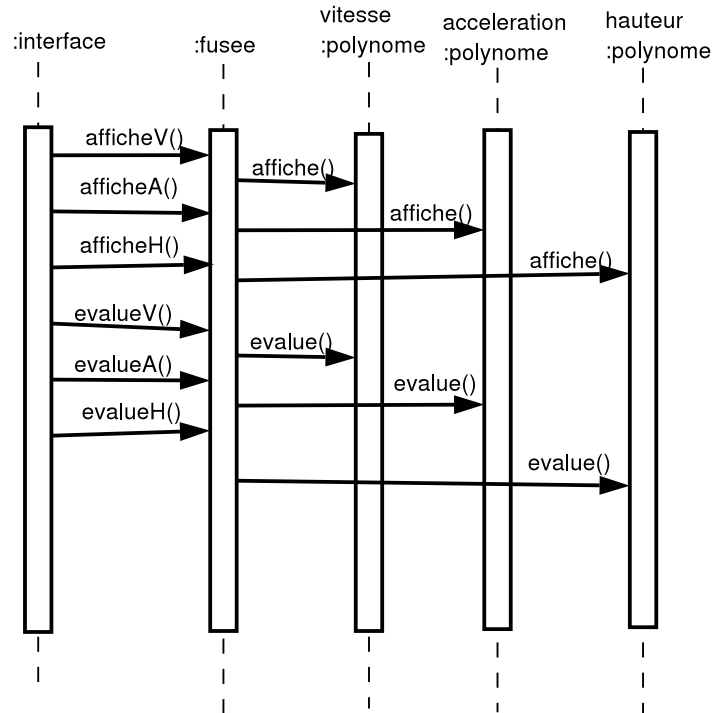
:interface

:fusee

vitesse
:polynome

acceleration
:polynome

hauteur
:polynome

afficheV()

affiche()

afficheA()

affiche()

afficheH()

affiche()

evalueV()

evalue()

evalueA()

evalue()

evalueH()

evalue()